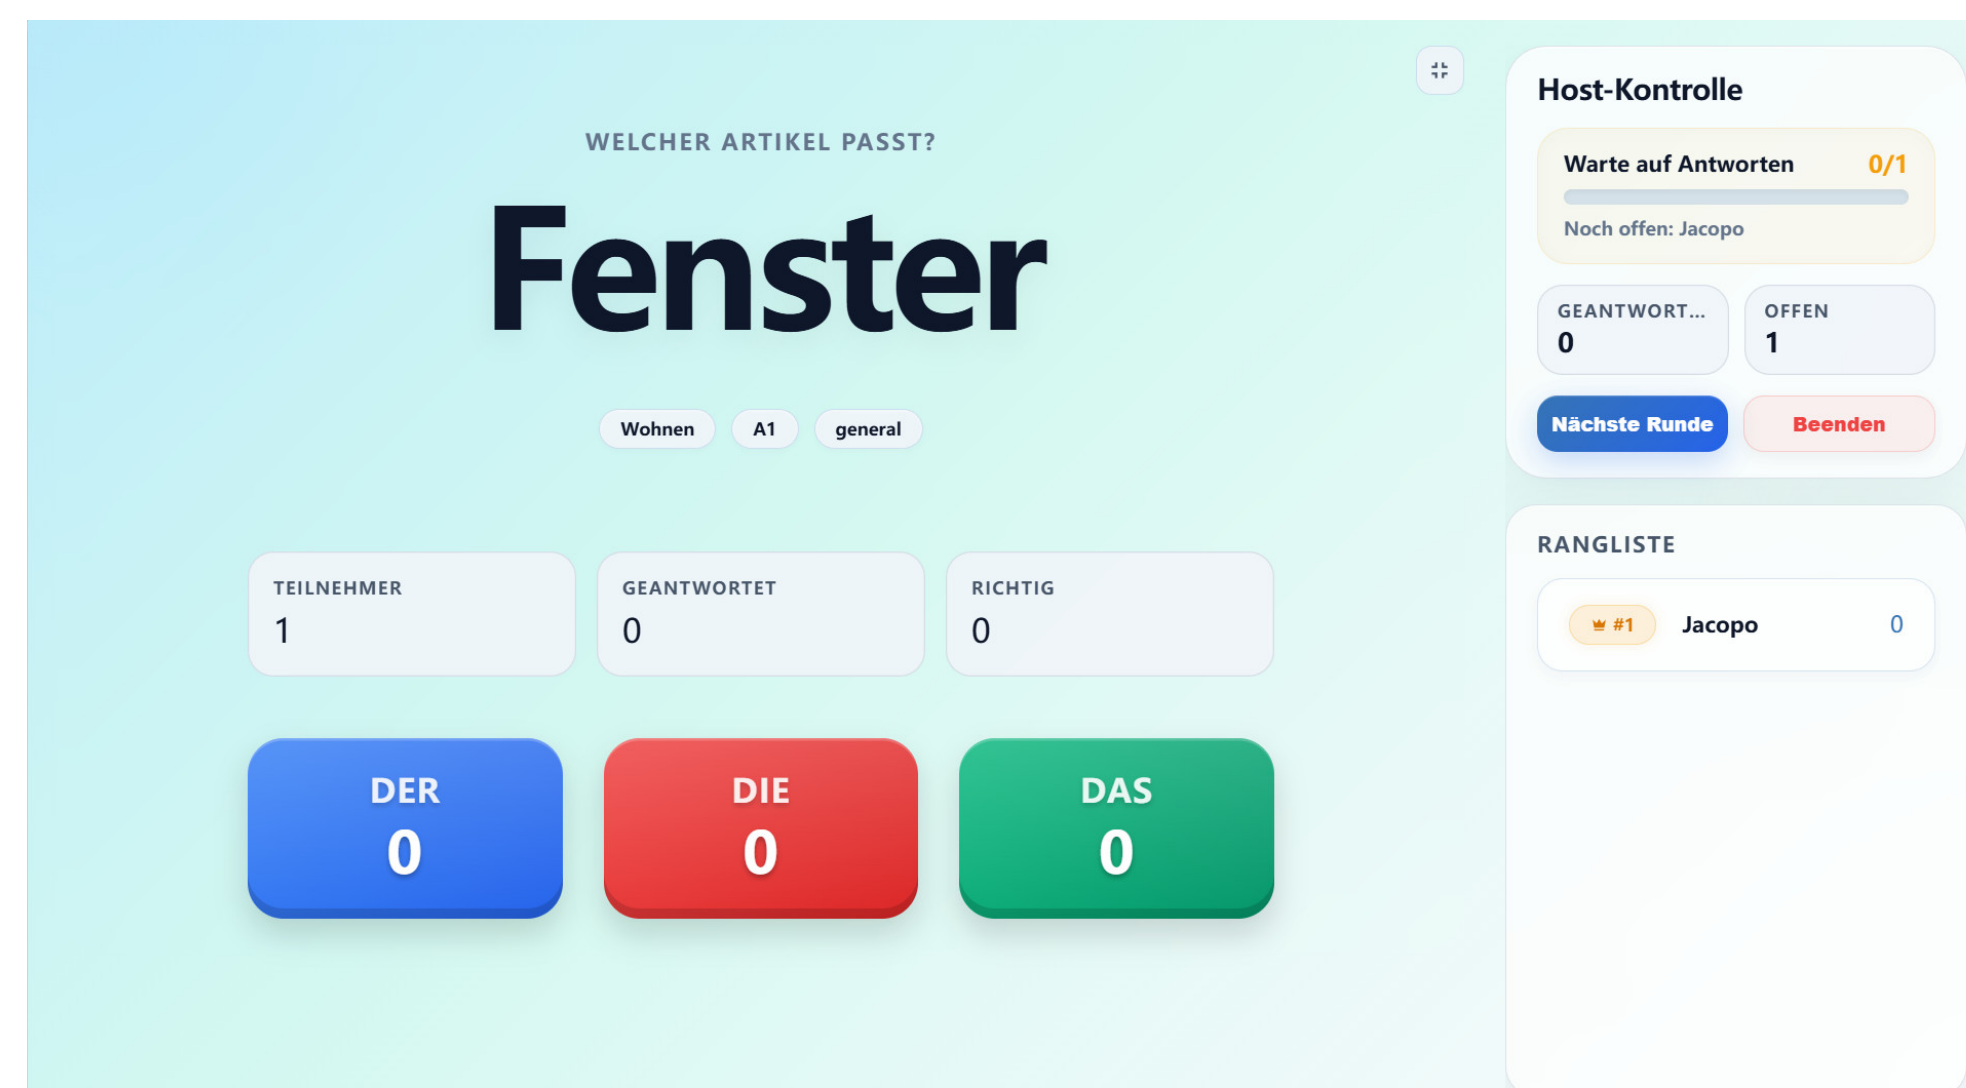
WELCHER ARTIKEL PASST?

Fenster

Wohnen A1 general

TEILNEHMER
1

GEANTWORTET
0

RICHTIG
0

DER
0

DIE
0

DAS
0

Host-Kontrolle

Warte auf Antworten 0/1

Noch offen: Jacopo

GEANTWORT...
0

OFFEN
1

Nächste Runde

Beenden

RANGLISTE

#1 Jacopo 0